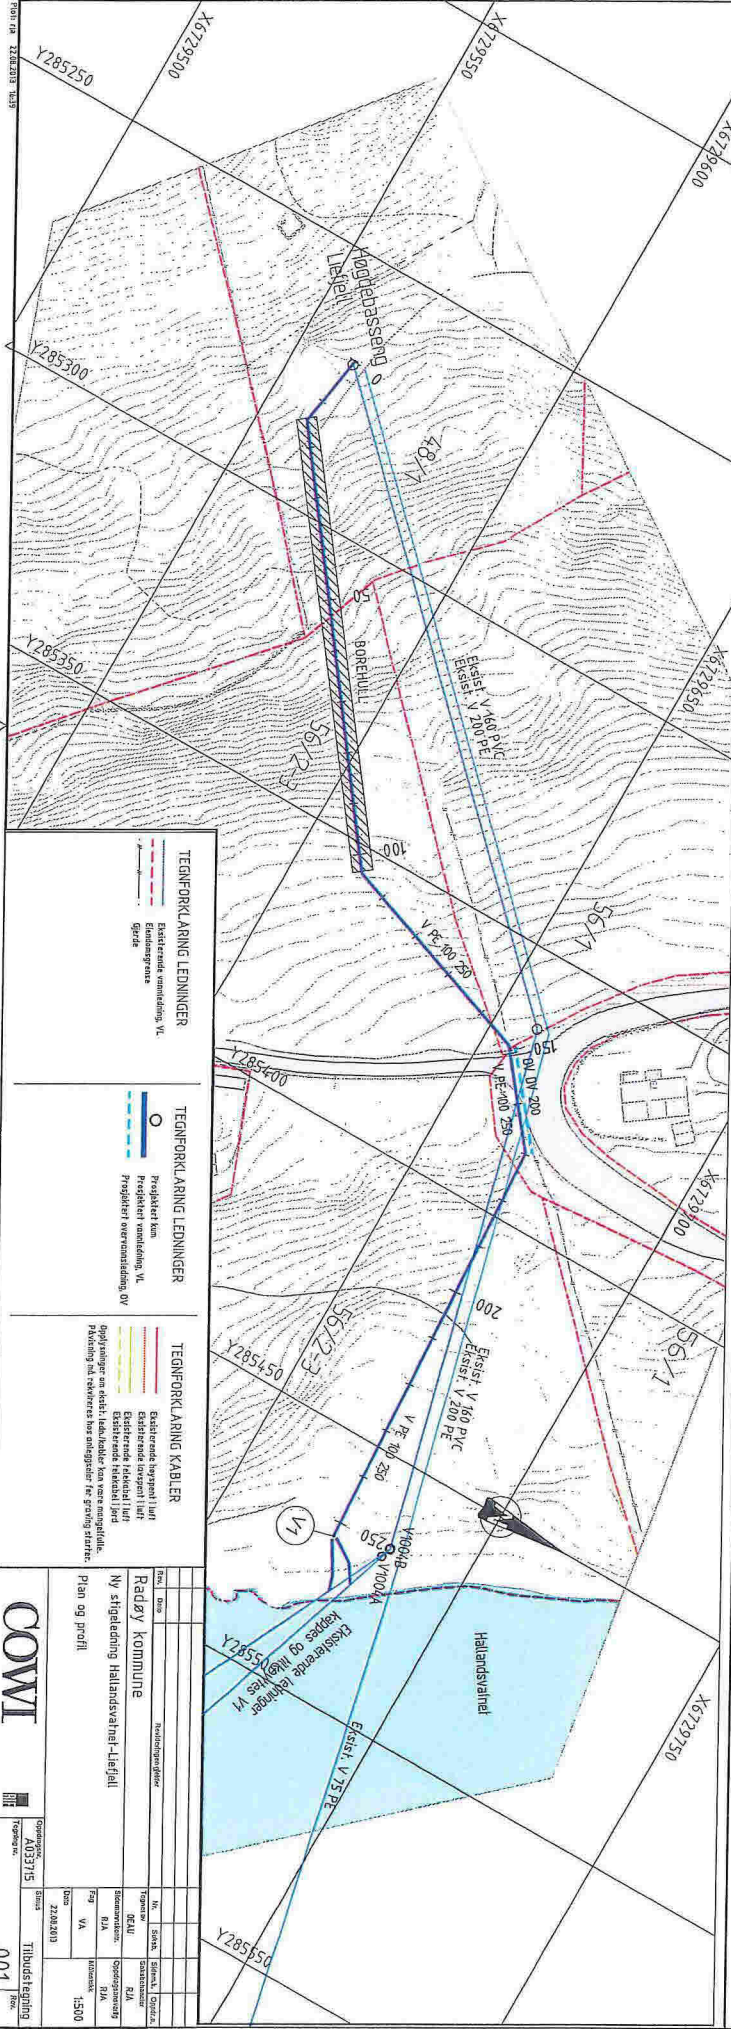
Plott: rja 22.08.2013 14:39

X6729500
X6729550
X6729600
X6729650
X6729700
X6729750
Y285250
Y285300
Y285350
Y285400
Y285450
Y285500
Y285550

Høgdebasseng Liefjell
0
50
100
150
200
250
48/1
56/1
56/17
56/23
BOREHULL
Eksist. V 160 PVC
Eksist. V 200 PE
V PE 100 250
DV DF 200
Eksist. V 160 PVC
Eksist. V 200 PE
V PE 100 250
V1
V1004B
V1004A
Eksisterende ledninger kappes og tilknyttes V1
Eksist. V 75 PE
Hallandsvatnet

TEGNFORKLARING LEDNINGER
Eksisterende vannledning, VL
Eiendomsgrense
Gjerde

TEGNFORKLARING LEDNINGER
Prosjektert kum
Prosjektert vannledning, VL
Prosjektert overvannsledning, OV

TEGNFORKLARING KABLER
Eksisterende høyspent i luft
Eksisterende lavspent i luft
Eksisterende telekabel i luft
Eksisterende telekabel i jord
Opplysninger om eksist. ledn./kabler kan være mangelfulle. Påvisning må rekvireres hos anleggseier før graving startes.

Rev. Dato Revisjonsgrunnlag
Radøy kommune
Ny sjøledning Hallandsvatnet-Liefjell
Plan og profil

COWI
Oppdragsnr. A033715
Tegning nr. 001
Tilbudstegning
Rev.
Utarb. Sign. Kontr. Godkj.
Tegnetav OEAU
Saksbehandler RJA
Oppdragsleder RJA
Fag VA
Målestokk 1:500
Dato 22.08.2013